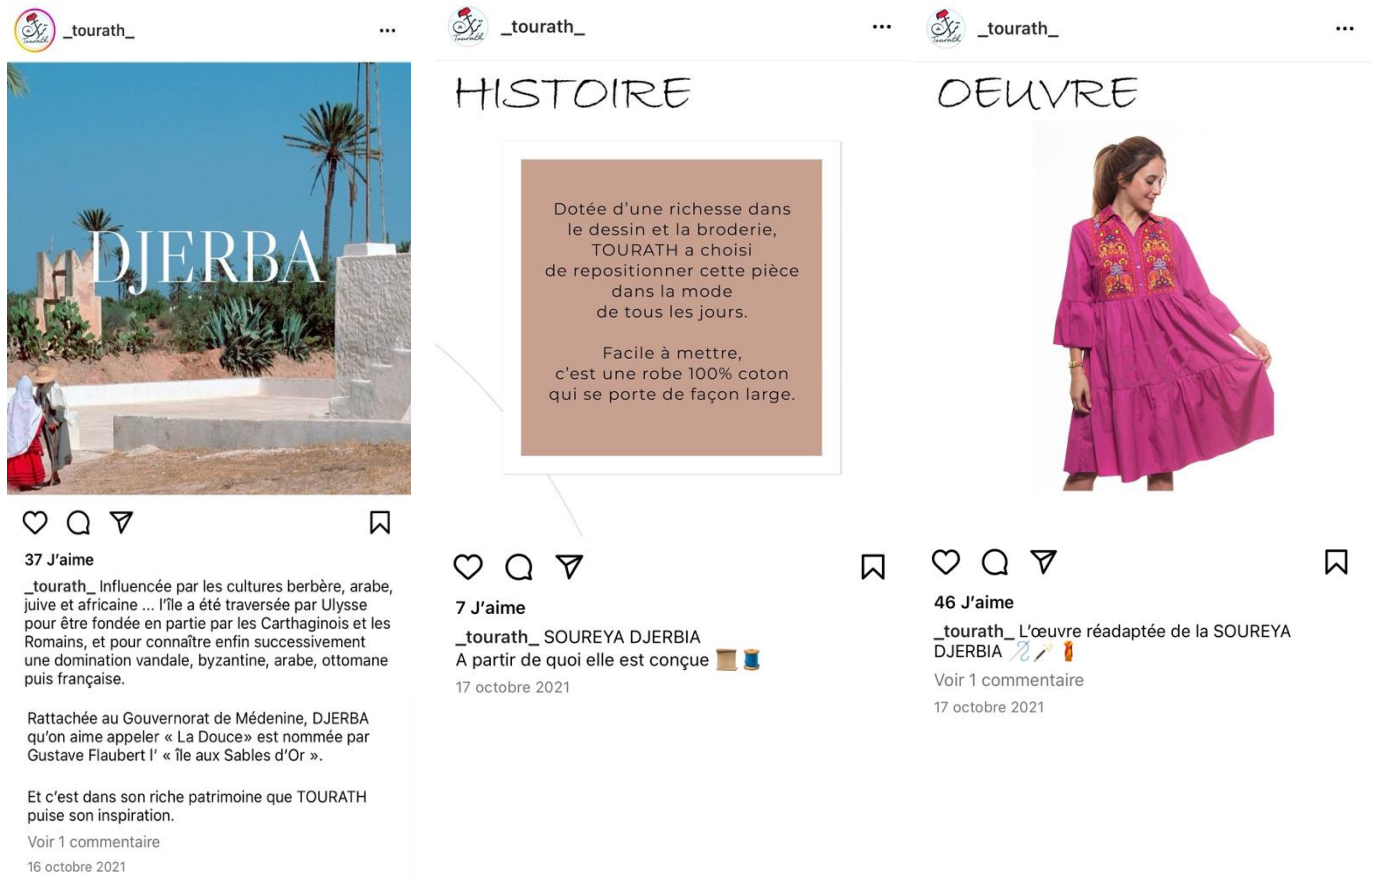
_tourath_ ...

DJERBA

37 J'aime

_tourath_ Influencée par les cultures berbère, arabe, juive et africaine ... l'île a été traversée par Ulysse pour être fondée en partie par les Carthaginois et les Romains, et pour connaître enfin successivement une domination vandale, byzantine, arabe, ottomane puis française.

Rattachée au Gouvernorat de Médenine, DJERBA qu'on aime appeler « La Douce» est nommée par Gustave Flaubert l' « île aux Sables d'Or ».

Et c'est dans son riche patrimoine que TOURATH puise son inspiration.

Voir 1 commentaire

16 octobre 2021

_tourath_ ...

HISTOIRE

Dotée d'une richesse dans le dessin et la broderie, TOURATH a choisi de repositionner cette pièce dans la mode de tous les jours.

Facile à mettre, c'est une robe 100% coton qui se porte de façon large.

7 J'aime

_tourath_ SOUREYA DJERBIA
A partir de quoi elle est conçue

17 octobre 2021

_tourath_ ...

OEUVRE

46 J'aime

_tourath_ L'œuvre réadaptée de la SOUREYA DJERBIA

Voir 1 commentaire

17 octobre 2021